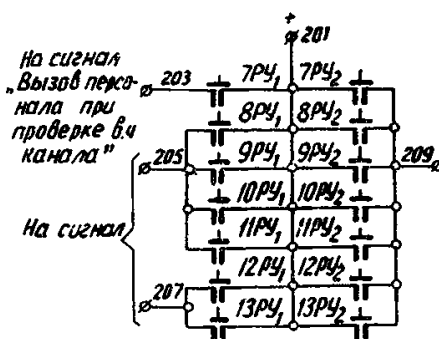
+
201

На сигнал „Вызов персонала при проверке в.ч канала"

203

$7РУ_1$ $7РУ_2$

$8РУ_1$ $8РУ_2$

205

$9РУ_1$ $9РУ_2$

209

$10РУ_1$ $10РУ_2$

На сигнал

$11РУ_1$ $11РУ_2$

$12РУ_1$ $12РУ_2$

207

$13РУ_1$ $13РУ_2$